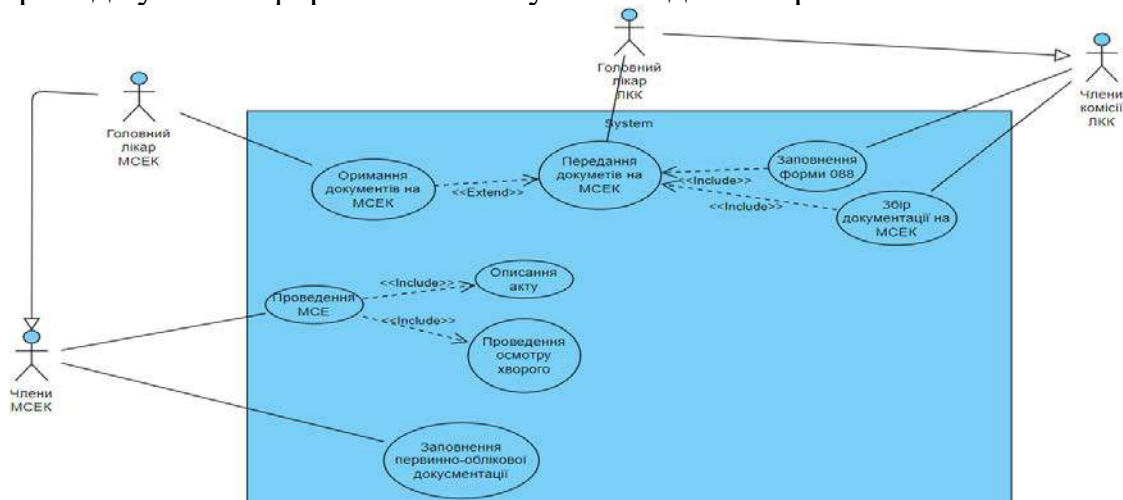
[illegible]

Головний лікар ЛКК

Члени комісії ЛКК

Головний лікар МСЕК

System

Оримання документів на МСЕК

<<Extend>>

Передання докуметів на МСЕК

<<Include>>

Заповнення форми 088

<<Include>>

Збір документації на МСЕК

Проведення МСЕ

<<Include>>

Описання акту

<<Include>>

Проведення осмотру хворого

Члени МСЕК

Заповнення первинно-облікової документації